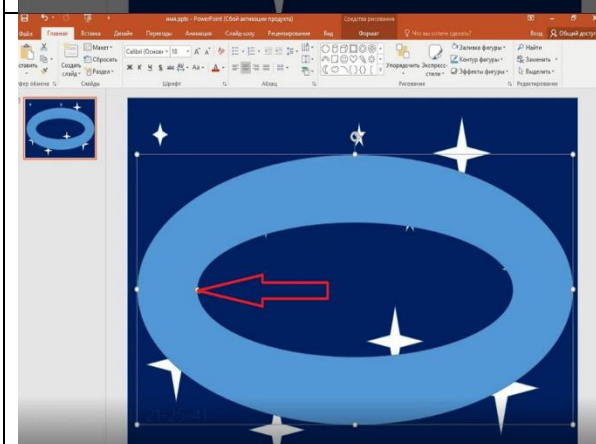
ниж.pptx - PowerPoint (Сбой активации продукта)
Средства рисования
Файл Главная Вставка Дизайн Переходы Анимация Слайд-шоу Рецензирование Вид Формат Что вы хотите сделать?
Вход Общий доступ
Макет
Сбросить
Создать слайд
Раздел
Calibri (Основ 18
Упорядочить
Экспресс-стили
Заливка фигуры
Контур фигуры
Эффекты фигуры
Найти
Заменить
Выделить
Буфер обмена Слайды Шрифт Абзац Рисование Редактирование
1